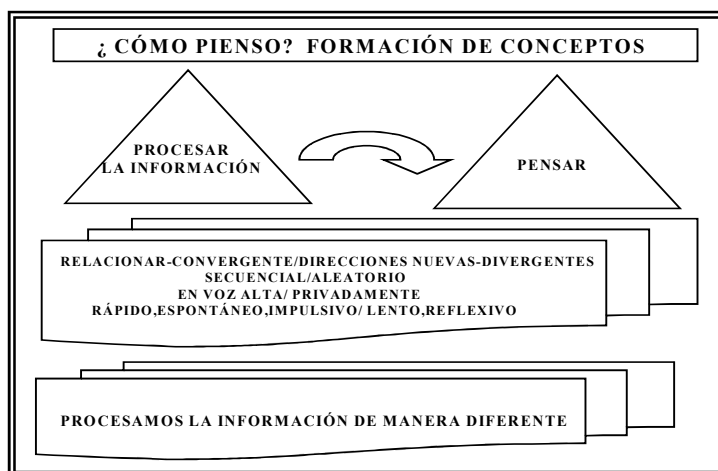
¿ CÓMO PIENSO? FORMACIÓN DE CONCEPTOS

PROCESAR LA INFORMACIÓN

PENSAR

RELACIONAR-CONVERGENTE/DIRECCIONES NUEVAS-DIVERGENTES
SECUENCIAL/ALEATORIO
EN VOZ ALTA/ PRIVADAMENTE
RÁPIDO,ESPONTÁNEO,IMPULSIVO/ LENTO,REFLEXIVO

PROCESAMOS LA INFORMACIÓN DE MANERA DIFERENTE